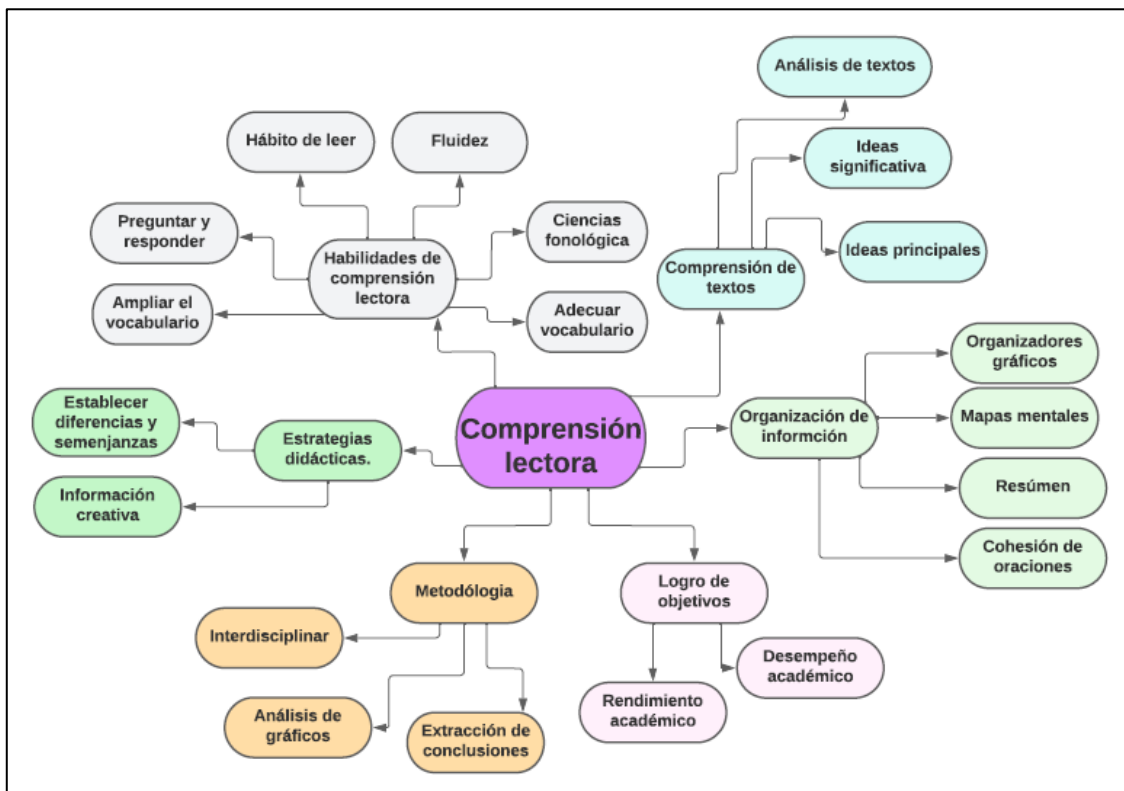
Comprensión lectora

Habilidades de comprensión lectora

Hábito de leer

Fluidez

Preguntar y responder

Ciencias fonológica

Ampliar el vocabulario

Adecuar vocabulario

Comprensión de textos

Análisis de textos

Ideas significativa

Ideas principales

Organización de informción

Organizadores gráficos

Mapas mentales

Resúmen

Cohesión de oraciones

Estrategias didácticas.

Establecer diferencias y semenjanzas

Información creativa

Metodólogia

Interdisciplinar

Análisis de gráficos

Extracción de conclusiones

Logro de objetivos

Desempeño académico

Rendimiento académico